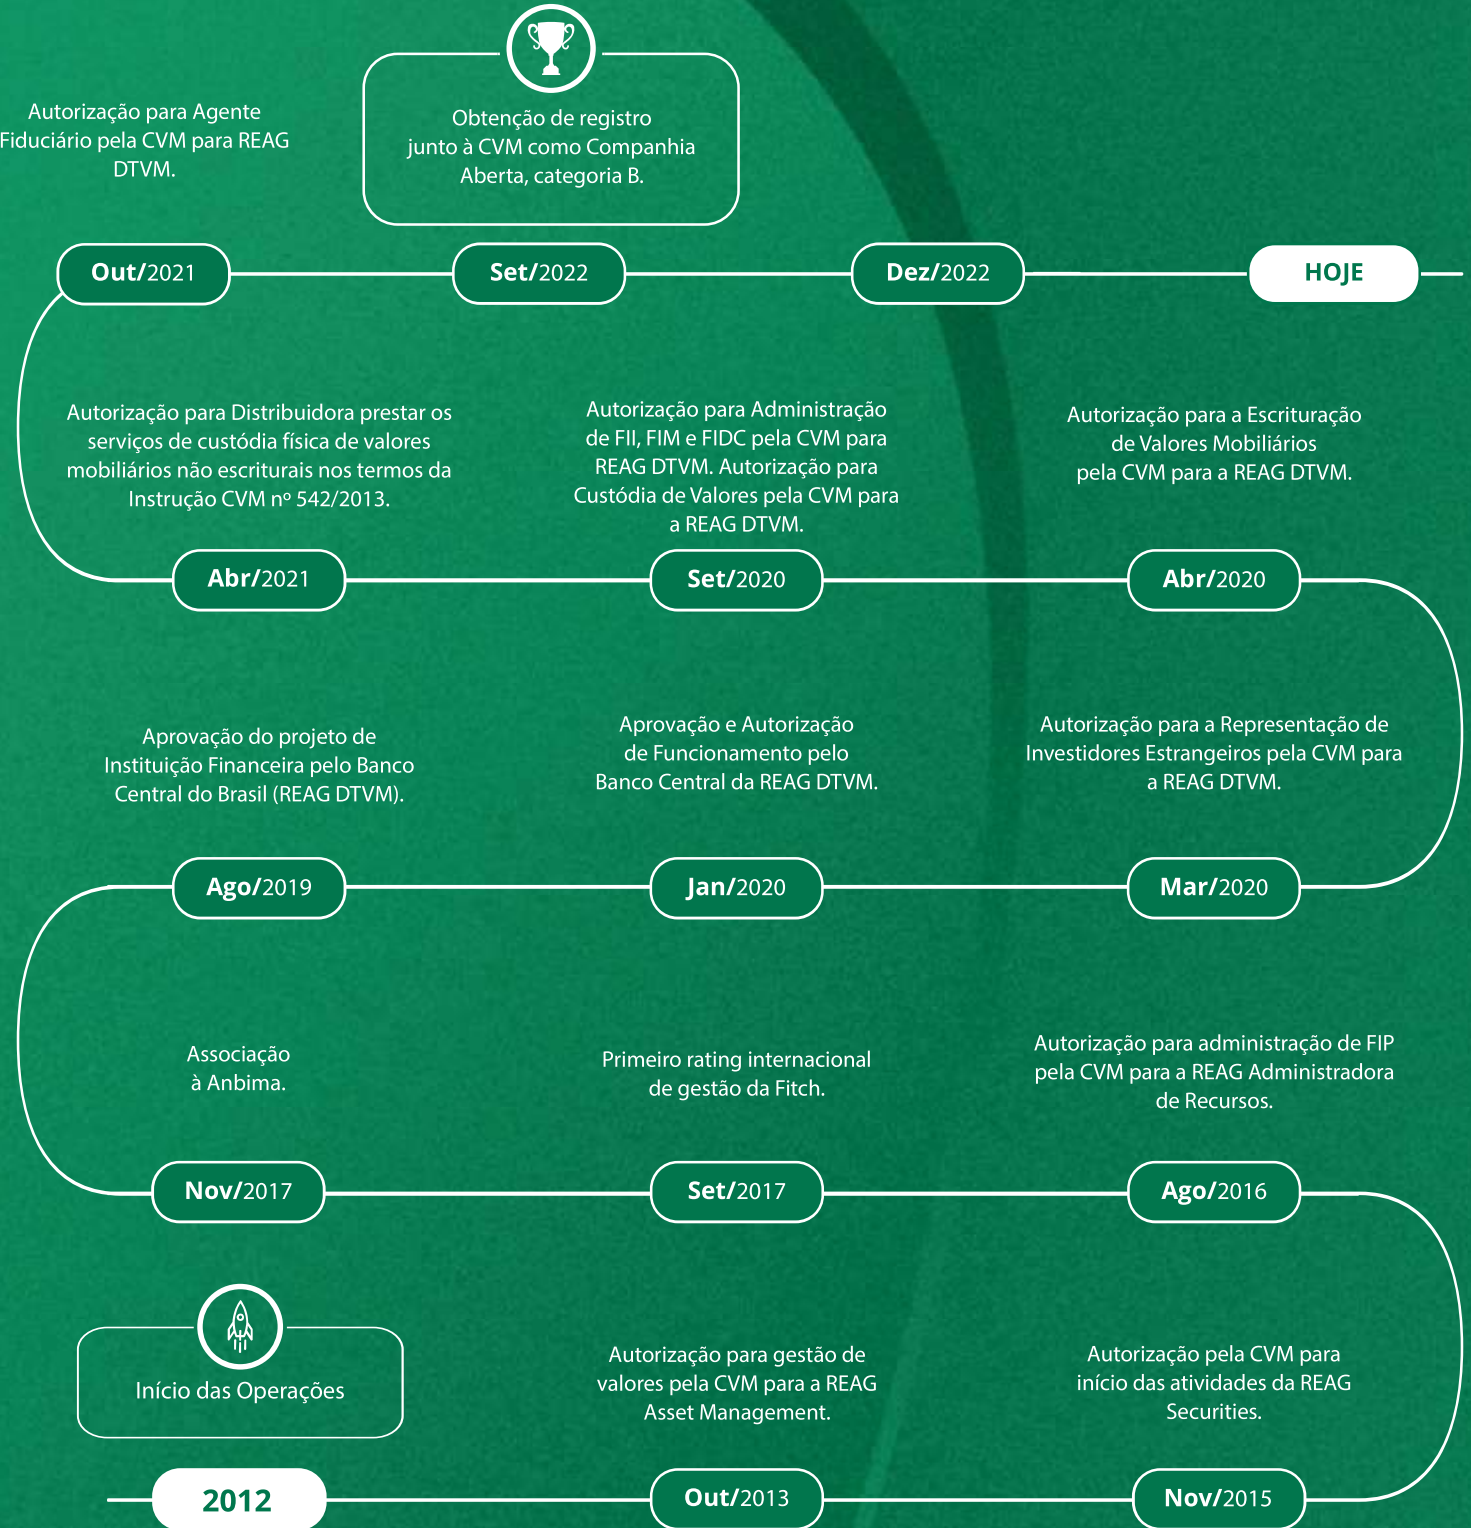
Autorização para Agente Fiduciário pela CVM para REAG DTVM.

Obtenção de registro junto à CVM como Companhia Aberta, categoria B.

Out/2021

Set/2022

Dez/2022

HOJE

Autorização para Distribuidora prestar os serviços de custódia física de valores mobiliários não escriturais nos termos da Instrução CVM nº 542/2013.

Autorização para Administração de FII, FIM e FIDC pela CVM para REAG DTVM. Autorização para Custódia de Valores pela CVM para a REAG DTVM.

Autorização para a Escrituração de Valores Mobiliários pela CVM para a REAG DTVM.

Abr/2021

Set/2020

Abr/2020

Aprovação do projeto de Instituição Financeira pelo Banco Central do Brasil (REAG DTVM).

Aprovação e Autorização de Funcionamento pelo Banco Central da REAG DTVM.

Autorização para a Representação de Investidores Estrangeiros pela CVM para a REAG DTVM.

Ago/2019

Jan/2020

Mar/2020

Associação à Anbima.

Primeiro rating internacional de gestão da Fitch.

Autorização para administração de FIP pela CVM para a REAG Administradora de Recursos.

Nov/2017

Set/2017

Ago/2016

Início das Operações

Autorização para gestão de valores pela CVM para a REAG Asset Management.

Autorização pela CVM para início das atividades da REAG Securities.

2012

Out/2013

Nov/2015